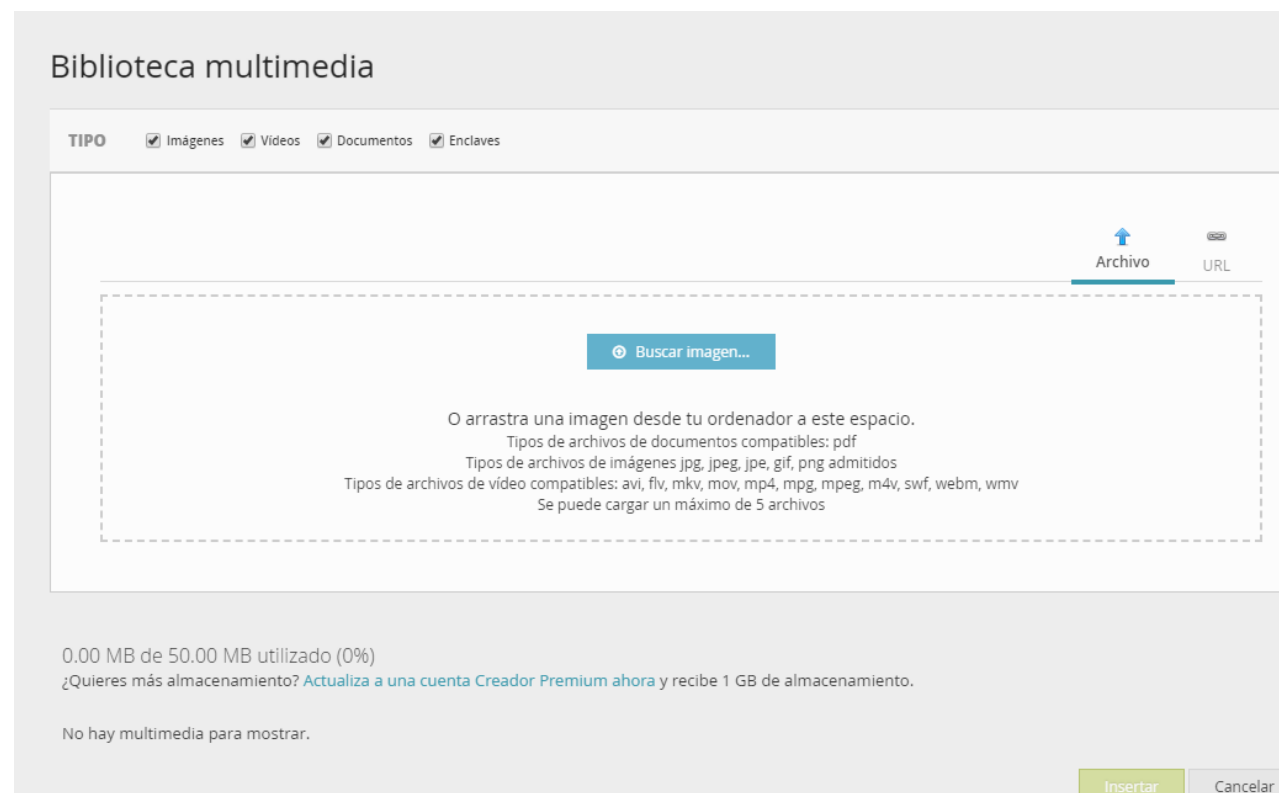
Biblioteca multimedia

TIPO Imágenes Videos Documentos Enclaves

Archivo URL

Buscar imagen...

O arrastra una imagen desde tu ordenador a este espacio.
Tipos de archivos de documentos compatibles: pdf
Tipos de archivos de imágenes jpg, jpeg, jpe, gif, png admitidos
Tipos de archivos de vídeo compatibles: avi, flv, mkv, mov, mp4, mpg, mpeg, m4v, swf, webm, wmv
Se puede cargar un máximo de 5 archivos

0.00 MB de 50.00 MB utilizado (0%)
¿Quieres más almacenamiento? Actualiza a una cuenta Creador Premium ahora y recibe 1 GB de almacenamiento.

No hay multimedia para mostrar.

Insertar Cancelar